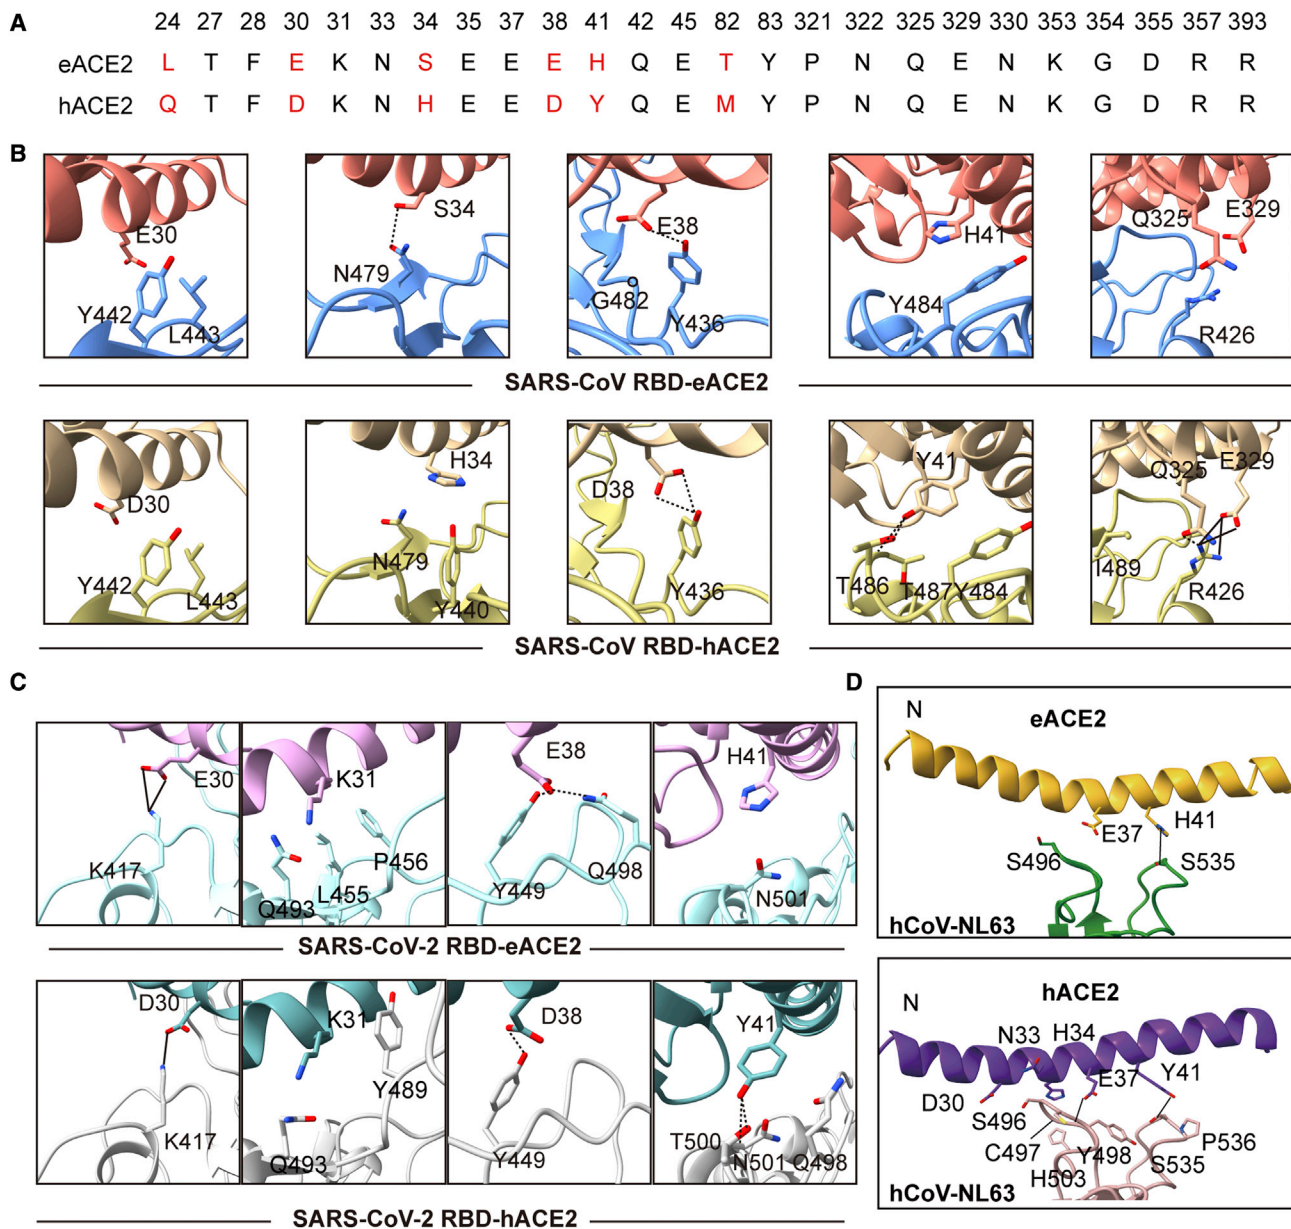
A

|  | 24 | 27 | 28 | 30 | 31 | 33 | 34 | 35 | 37 | 38 | 41 | 42 | 45 | 82 | 83 | 321 | 322 | 325 | 329 | 330 | 353 | 354 | 355 | 357 | 393 |
|---|---|---|---|---|---|---|---|---|---|---|---|---|---|---|---|---|---|---|---|---|---|---|---|---|---|
| eACE2 | L | T | F | E | K | N | S | E | E | E | H | Q | E | T | Y | P | N | Q | E | N | K | G | D | R | R |
| hACE2 | Q | T | F | D | K | N | H | E | E | D | Y | Q | E | M | Y | P | N | Q | E | N | K | G | D | R | R |

B

E30 Y442 L443 S34 N479 E38 G482 Y436 H41 Y484 Q325 E329 R426

SARS-CoV RBD-eACE2

D30 Y442 L443 H34 N479 Y440 D38 Y436 Y41 T486 T487 Y484 Q325 E329 I489 R426

SARS-CoV RBD-hACE2

C

E30 K417 K31 P456 Q493 L455 E38 Y449 Q498 H41 N501

SARS-CoV-2 RBD-eACE2

D30 K417 K31 Y489 Q493 D38 Y449 Y41 T500 N501 Q498

SARS-CoV-2 RBD-hACE2

D

N eACE2 E37 H41 S496 S535 hCoV-NL63

N hACE2 N33 H34 E37 Y41 D30 S496 C497 Y498 H503 S535 P536 hCoV-NL63